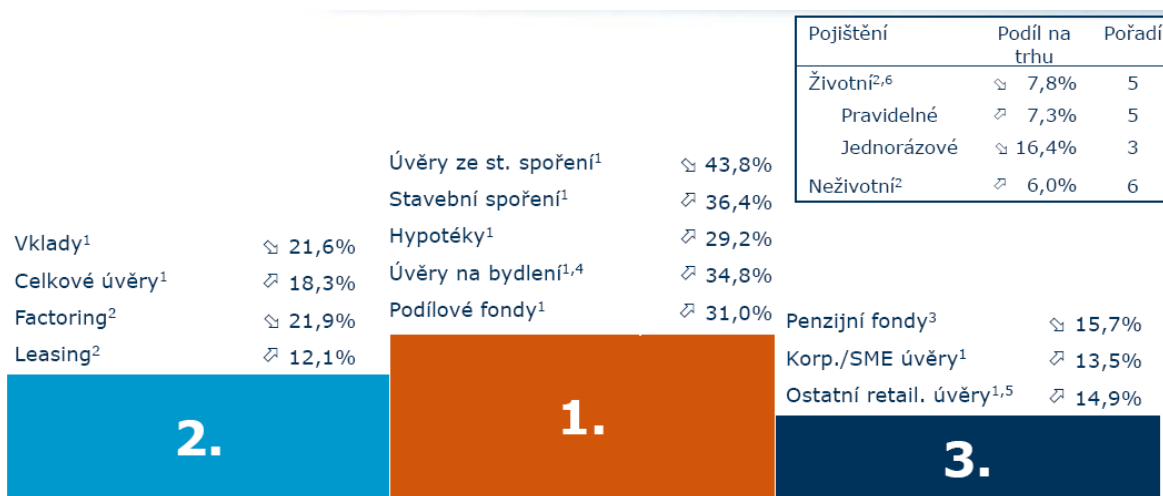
| Pojištění | Podíl na trhu | Pořadí |
|---|---|---|
| Životní$^{2,6}$ | ⇘ 7,8% | 5 |
| Pravidelné | ⇗ 7,3% | 5 |
| Jednorázové | ⇘ 16,4% | 3 |
| Neživotní$^{2}$ | ⇗ 6,0% | 6 |

Vklady$^{1}$ ⇘ 21,6%
Celkové úvěry$^{1}$ ⇗ 18,3%
Factoring$^{2}$ ⇘ 21,9%
Leasing$^{2}$ ⇗ 12,1%

2.

Úvěry ze st. spoření$^{1}$ ⇘ 43,8%
Stavební spoření$^{1}$ ⇗ 36,4%
Hypotéky$^{1}$ ⇗ 29,2%
Úvěry na bydlení$^{1,4}$ ⇗ 34,8%
Podílové fondy$^{1}$ ⇗ 31,0%

1.

Penzijní fondy$^{3}$ ⇘ 15,7%
Korp./SME úvěry$^{1}$ ⇗ 13,5%
Ostatní retail. úvěry$^{1,5}$ ⇗ 14,9%

3.